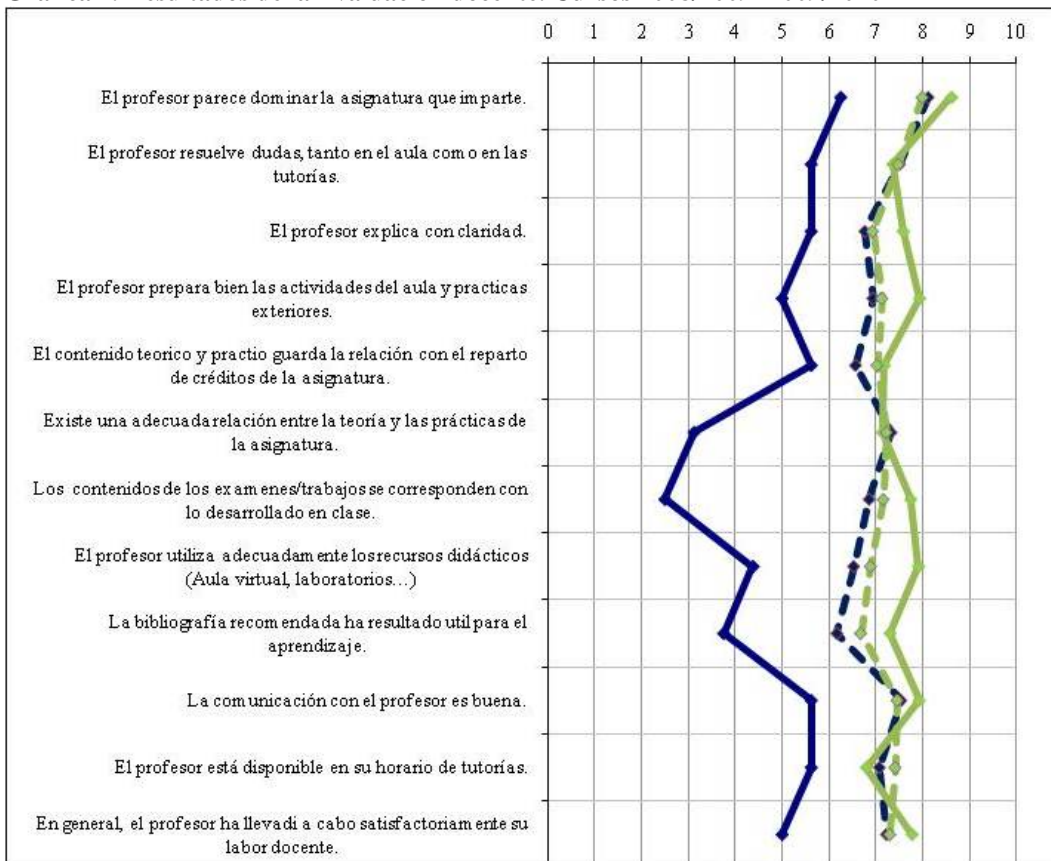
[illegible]

0 1 2 3 4 5 6 7 8 9 10

El profesor parece dominar la asignatura que imparte.

El profesor resuelve dudas, tanto en el aula como en las tutorías.

El profesor explica con claridad.

El profesor prepara bien las actividades del aula y practicas exteriores.

El contenido teorico y practio guarda la relación con el reparto de créditos de la asignatura.

Existe una adecuada relación entre la teoría y las prácticas de la asignatura.

Los contenidos de los examenes/trabajos se corresponden con lo desarrollado en clase.

El profesor utiliza adecuadamente los recursos didácticos (Aula virtual, laboratorios...)

La bibliografía recomendada ha resultado util para el aprendizaje.

La comunicación con el profesor es buena.

El profesor está disponible en su horario de tutorías.

En general, el profesor ha llevadi a cabo satisfactoriamente su labor docente.